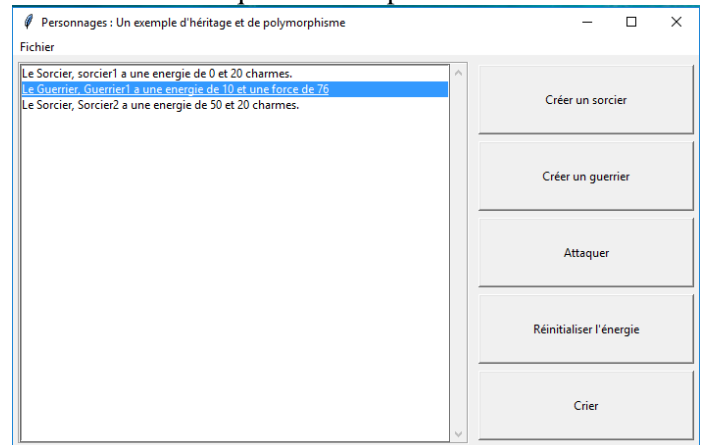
Personnages : Un exemple d'héritage et de polymorphisme

Fichier

Le Sorcier, sorcier1 a une energie de 0 et 20 charmes.
Le Guerrier, Guerrier1 a une energie de 10 et une force de 76
Le Sorcier, Sorcier2 a une energie de 50 et 20 charmes.

Créer un sorcier

Créer un guerrier

Attaquer

Réinitialiser l'énergie

Crier